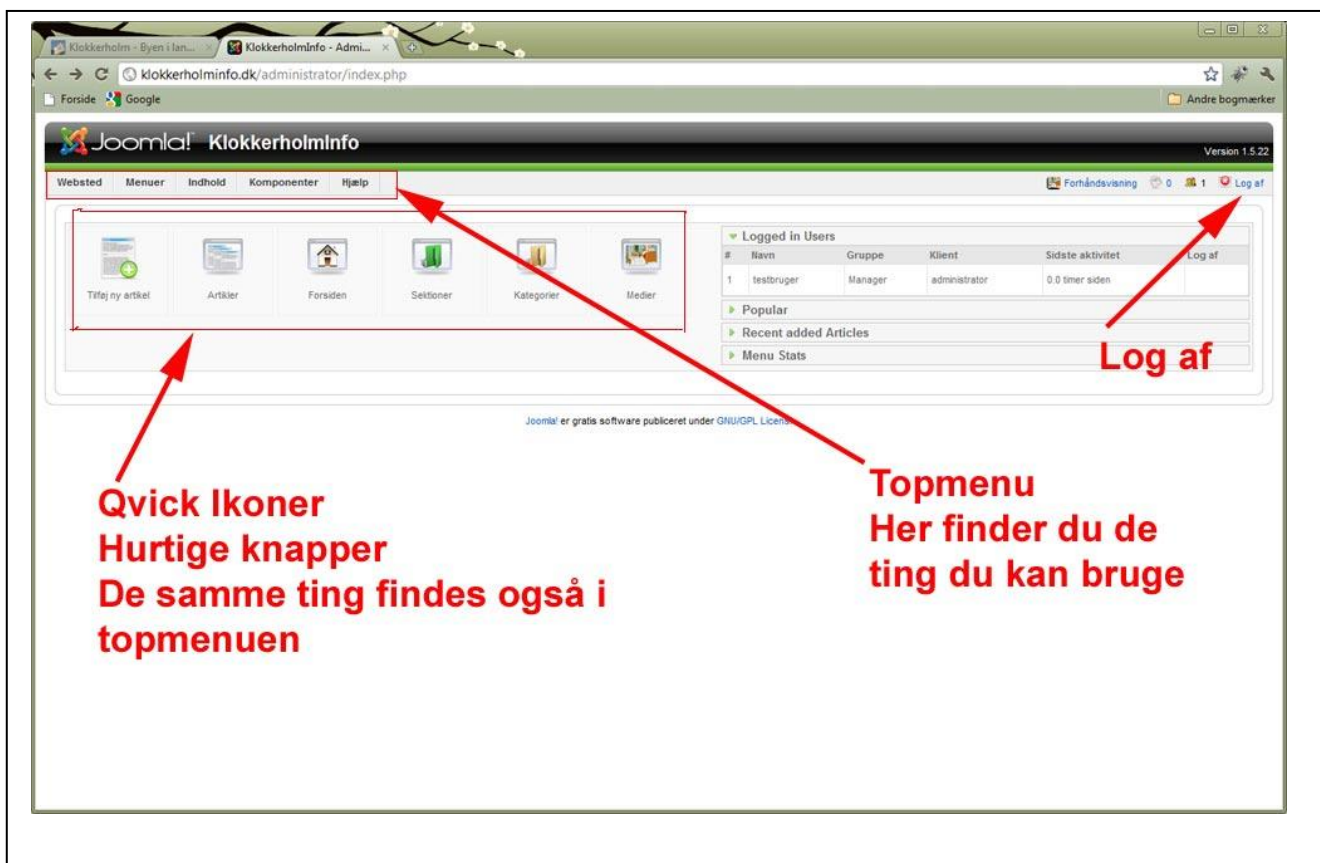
Klokkerholm - Byen i lan... × KlokkerholmInfo - Admi... ×

klokkerholminfo.dk/administrator/index.php

Forside Google

Andre bogmærker

Joomla! KlokkerholmInfo

Version 1.5.22

Websted Menuer Indhold Komponenter Hjælp

Forhåndsvisning 0 1 Log af

Tilføj ny artikel Artikler Forsiden Sektioner Kategorier Medier

Logged in Users

| # | Navn | Gruppe | Klient | Sidste aktivitet | Log af |
|---|---|---|---|---|---|
| 1 | testbruger | Manager | administrator | 0.0 timer siden | |

Popular

Recent added Articles

Menu Stats

Log af

Joomla! er gratis software publiceret under GNU/GPL Licens

Qvick Ikoner
Hurtige knapper
De samme ting findes også i topmenuen

Topmenu
Her finder du de ting du kan bruge